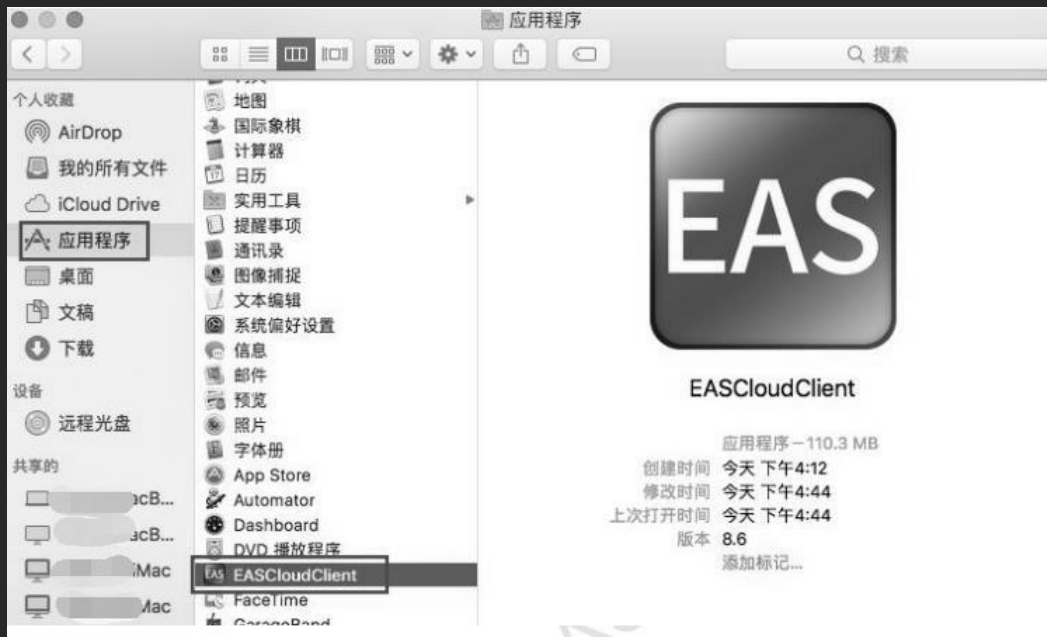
应用程序

搜索

个人收藏
AirDrop
我的所有文件
iCloud Drive
应用程序
桌面
文稿
下载
设备
远程光盘
共享的
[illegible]acB...
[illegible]acB...
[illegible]Mac
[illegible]Mac

地图
国际象棋
计算器
日历
实用工具
提醒事项
通讯录
图像捕捉
文本编辑
系统偏好设置
信息
邮件
预览
照片
字体册
App Store
Automator
Dashboard
DVD 播放程序
EASCloudClient
FaceTime
GarageBand

EAS

EASCloudClient

应用程序－110.3 MB
创建时间 今天 下午4:12
修改时间 今天 下午4:44
上次打开时间 今天 下午4:44
版本 8.6
添加标记...